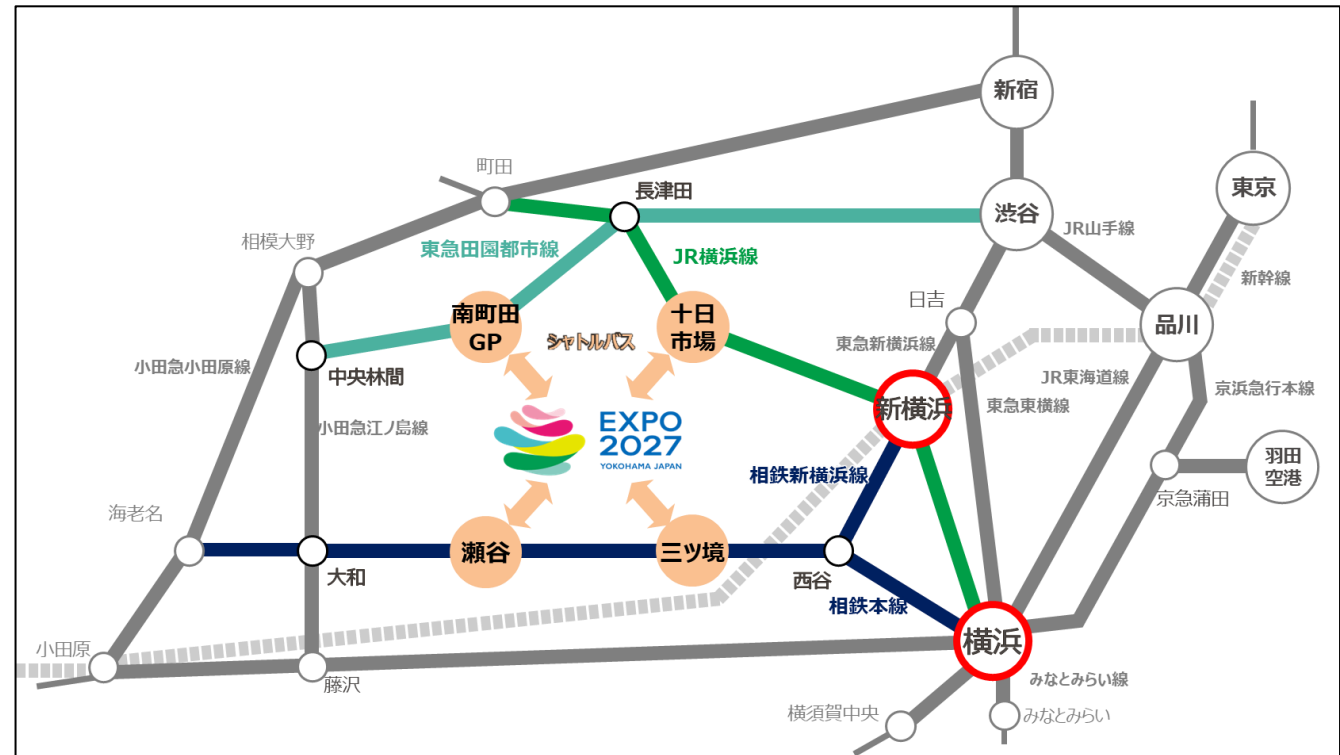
新宿
町田
長津田
渋谷
東京
相模大野
東急田園都市線
JR横浜線
JR山手線
新幹線
日吉
品川
南町田 GP
シャトルバス
十日市場
東急新横浜線
小田急小田原線
中央林間
JR東海道線
京浜急行本線
新横浜
東急東横線
小田急江ノ島線
EXPO 2027
YOKOHAMA JAPAN
相鉄新横浜線
羽田空港
京急蒲田
海老名
瀬谷
三ツ境
大和
西谷
相鉄本線
小田原
横浜
藤沢
みなとみらい線
横須賀中央
みなとみらい